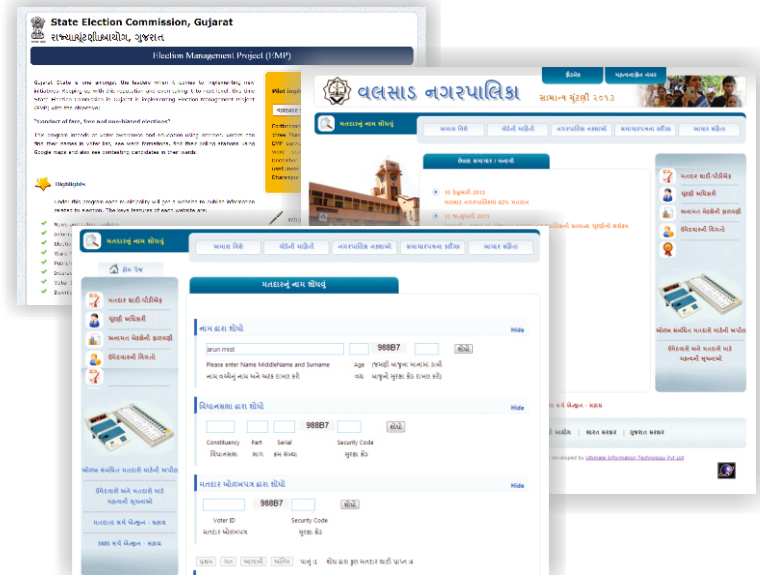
State Election Commission, Gujarat
રાજ્યચૂંટણીઆયોગ, ગુજરાત
Election Management Project (EMP)

Gujarat State is one amongst the leaders when it comes to implementing new initiatives. Keeping up with the reputation and even taking it to next level, the State Election Commission in Gujarat is implementing election management project (EMP) with the objective

"Conduct of free, fair and non-biased elections"

This program intends to voter awareness and education using internet. Voters can find their names in voter list, see ward formations, find their polling stations using Google maps and also see contesting candidates in their wards.

Highlights

Under this program each municipality will get a website to publish information related to election. The key features of each website are:

વલસાડ નગરપાલિકા
સામાન્ય ચૂંટણી ૨૦૧૩

મતદારનું નામ શોધવું
અમારા વિશે
વોર્ડની માહિતી
નગરપાલિકા નકશાઓ
સમાચારપત્રના કટિંગ
આભાર સહિત

મતદાર યાદી-પીડીએફ
ચૂંટણી અધિકારી
અનામત બેઠકોની ફાળવણી
ઉમેદવારોની વિગતો

હોમ પેજ

મતદારનું નામ શોધવું

નામ દ્વારા શોધો
Hide
arun mist
988B7
શોધો
Please enter Name MiddleName and Surname
નામ વચ્ચેનું નામ અને અટક દાખલ કરો
Age
ઉંમર

વિધાનસભા દ્વારા શોધો
Hide
988B7
શોધો
Constituency
વિધાનસભા
Part
ભાગ
Serial
ક્રમ સંખ્યા
Security Code
સુરક્ષા કોડ

મતદાર ઓળખપત્ર દ્વારા શોધો
Hide
988B7
શોધો
Voter ID
મતદાર ઓળખપત્ર
Security Code
સુરક્ષા કોડ

ઉમેદવારો અને મતદારો માટે મહત્વની સૂચનાઓ
મતદાતા સર્વે મેન્યુઅલ - મદદ
SMS સર્વે મેન્યુઅલ - મદદ

Developed by Ultimate Information Technology Pvt Ltd